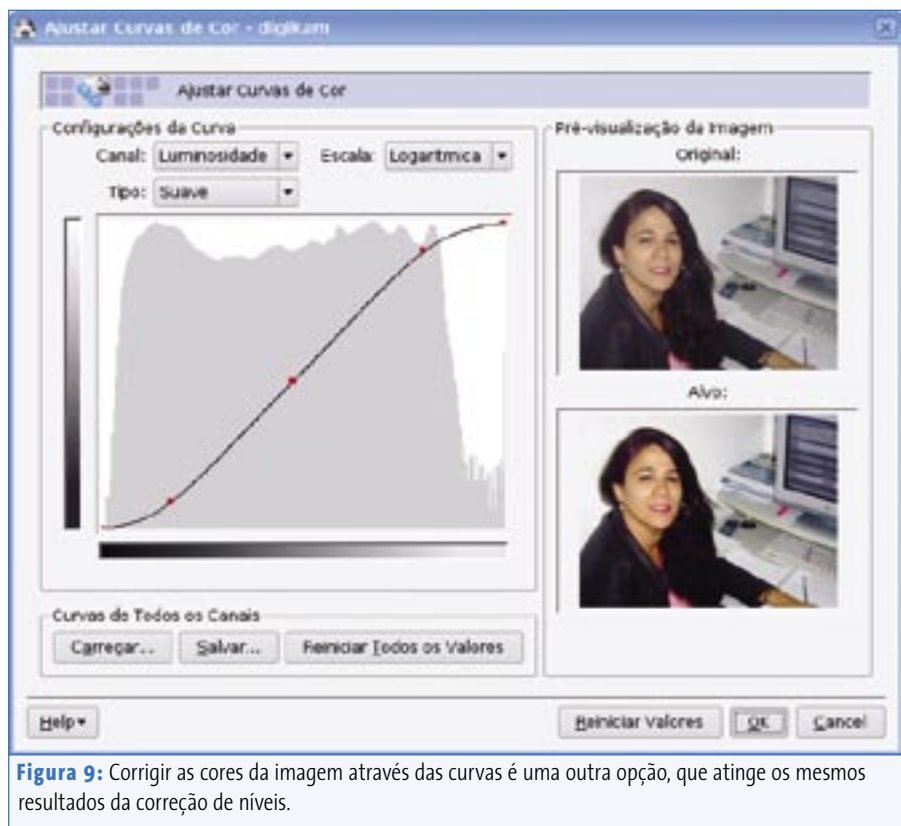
Ajustar Curvas de Cor - digikam

Ajustar Curvas de Cor

Configurações da Curva

Canal: Luminosidade

Escala: Logarítmica

Tipo: Suave

Pré-visualização da Imagem

Original:

Alvo:

Curvas de Todos os Canais

Carregar...

Salvar...

Reiniciar Todos os Valores

Help

Reiniciar Valores

OK

Cancel

**Figura 9:** Corrigir as cores da imagem através das curvas é uma outra opção, que atinge os mesmos resultados da correção de níveis.